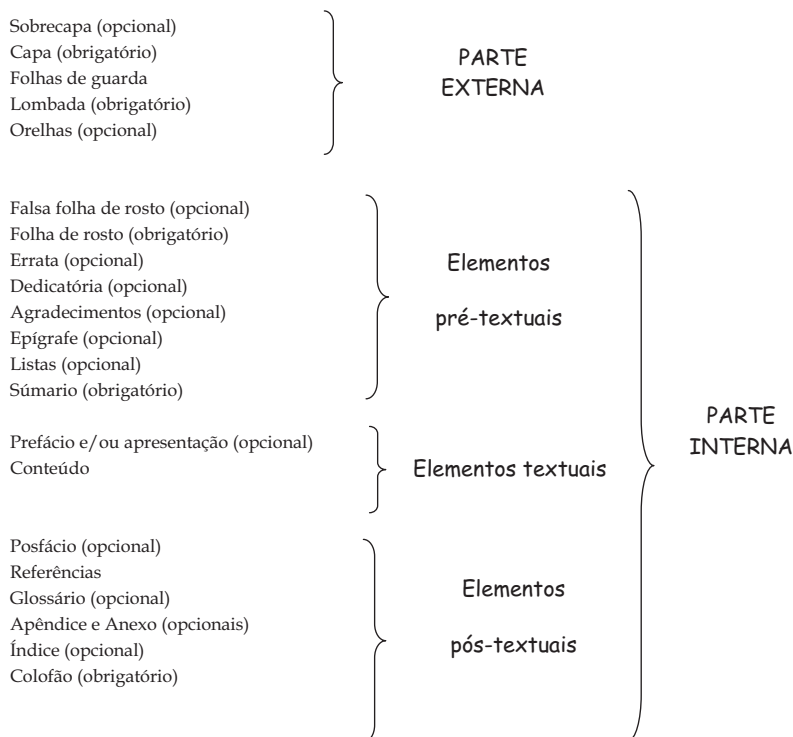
Sobrecapa (opcional)
Capa (obrigatório)
Folhas de guarda
Lombada (obrigatório)
Orelhas (opcional)

PARTE EXTERNA

Falsa folha de rosto (opcional)
Folha de rosto (obrigatório)
Errata (opcional)
Dedicatória (opcional)
Agradecimentos (opcional)
Epígrafe (opcional)
Listas (opcional)
Súmario (obrigatório)

Elementos pré-textuais

Prefácio e/ou apresentação (opcional)
Conteúdo

Elementos textuais

Posfácio (opcional)
Referências
Glossário (opcional)
Apêndice e Anexo (opcionais)
Índice (opcional)
Colofão (obrigatório)

Elementos pós-textuais

PARTE INTERNA